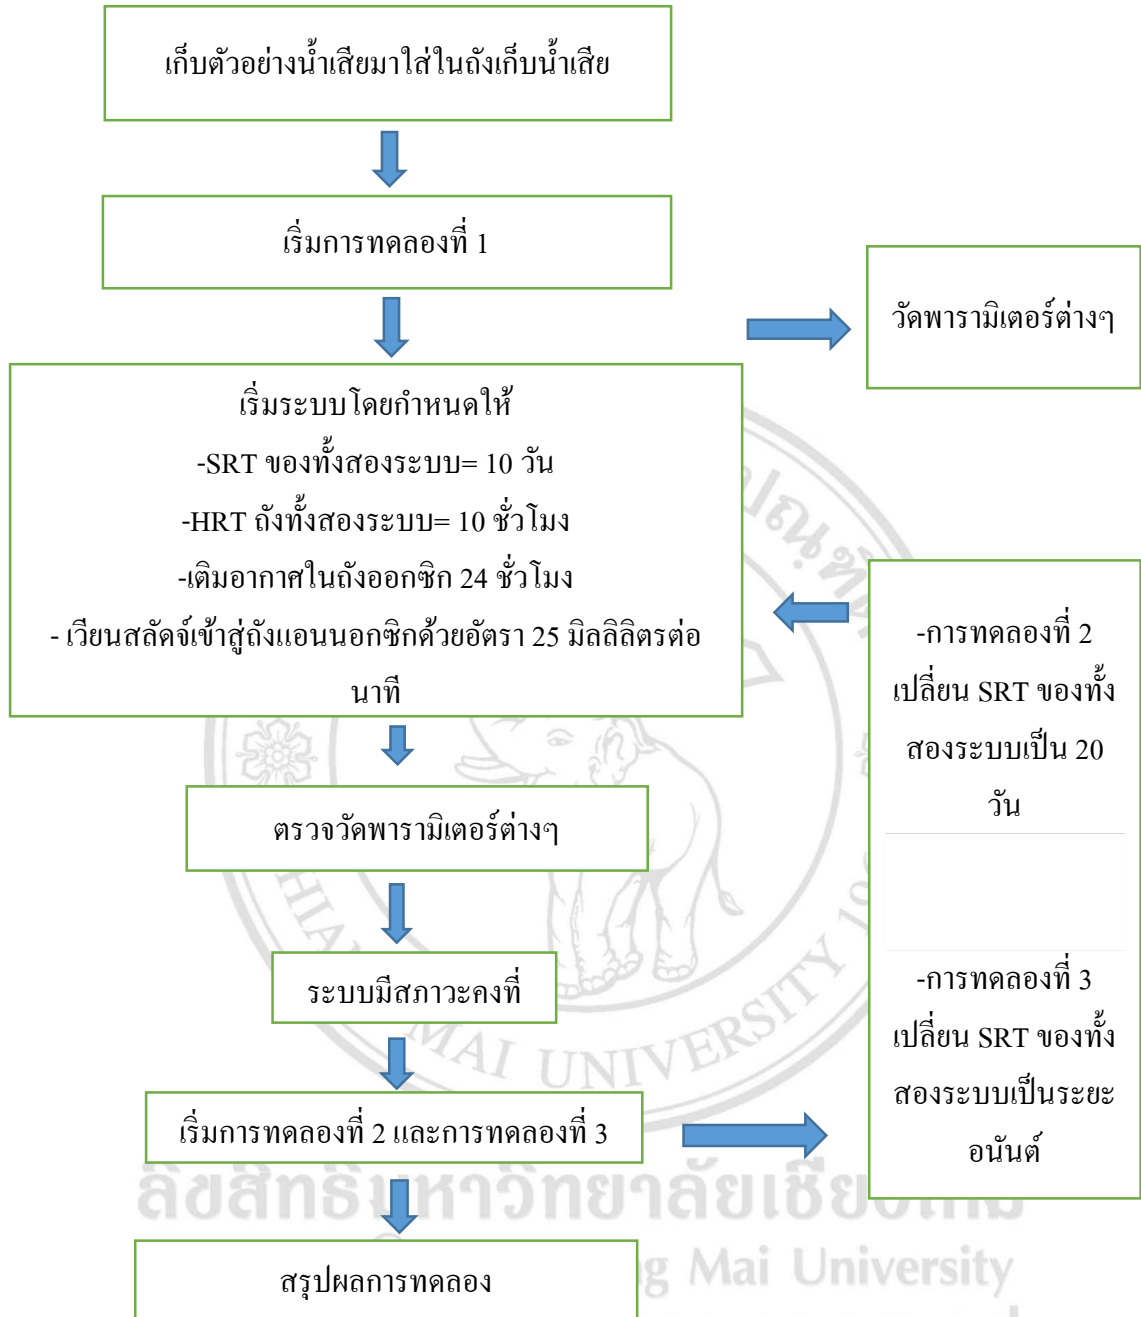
เก็บตัวอย่างน้ำเสียมาใส่ในถังเก็บน้ำเสีย

เริ่มการทดลองที่ 1

วัดพารามิเตอร์ต่างๆ

เริ่มระบบโดยกำหนดให้
-SRT ของทั้งสองระบบ= 10 วัน
-HRT ถังทั้งสองระบบ= 10 ชั่วโมง
-เติมอากาศในถังออกซิก 24 ชั่วโมง
- เวียนสลัดจ์เข้าสู่ถังแอนนอกซิกด้วยอัตรา 25 มิลลิลิตรต่อนาที

-การทดลองที่ 2 เปลี่ยน SRT ของทั้งสองระบบเป็น 20 วัน

-การทดลองที่ 3 เปลี่ยน SRT ของทั้งสองระบบเป็นระยะอนันต์

ตรวจวัดพารามิเตอร์ต่างๆ

ระบบมีสภาวะคงที่

เริ่มการทดลองที่ 2 และการทดลองที่ 3

สรุปผลการทดลอง

ลิขสิทธิ์มหาวิทยาลัยเชียงใหม่
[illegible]g Mai University